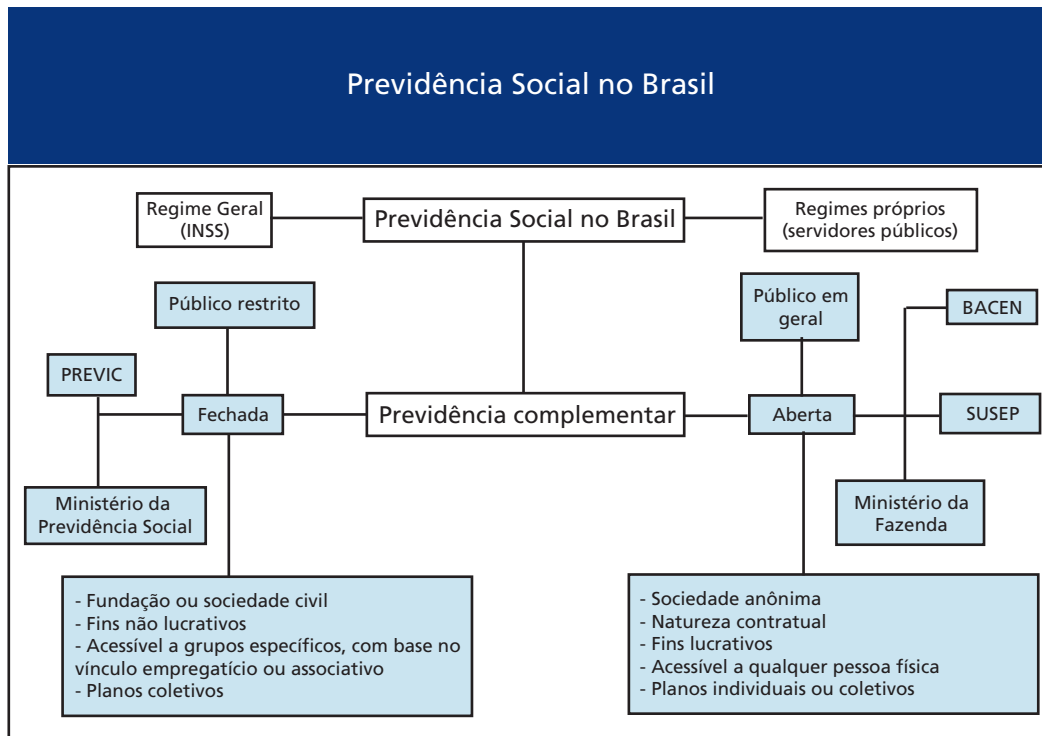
Previdência Social no Brasil

Regime Geral (INSS)

Previdência Social no Brasil

Regimes próprios (servidores públicos)

Público restrito

Público em geral

BACEN

PREVIC

Fechada

Previdência complementar

Aberta

SUSEP

Ministério da Previdência Social

Ministério da Fazenda

- Fundação ou sociedade civil
- Fins não lucrativos
- Acessível a grupos específicos, com base no vínculo empregatício ou associativo
- Planos coletivos

- Sociedade anônima
- Natureza contratual
- Fins lucrativos
- Acessível a qualquer pessoa física
- Planos individuais ou coletivos